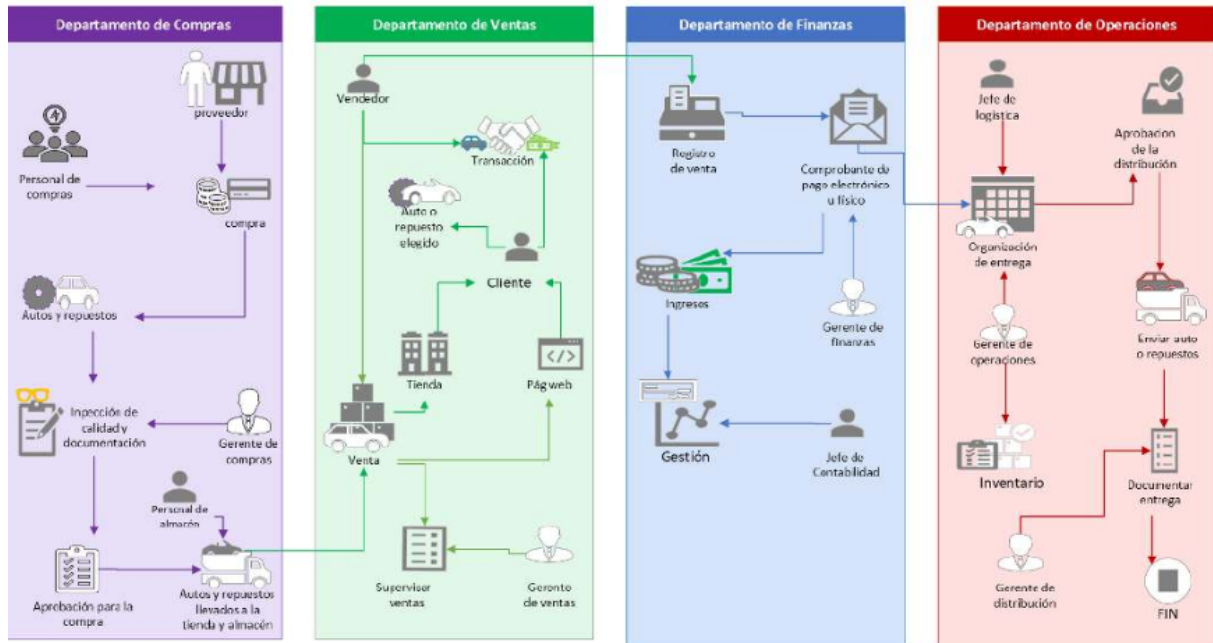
Departamento de Compras

proveedor

Personal de compras

compra

Autos y repuestos

Inpección de calidad y documentación

Gerente de compras

Personal de almacén

Aprobación para la compra

Autos y repuestos llevados a la tienda y almacén

Departamento de Ventas

Vendedor

Transacción

Auto o repuesto elegido

Cliente

Tienda

Pág web

Venta

Supervisor ventas

Gerente de ventas

Departamento de Finanzas

Registro de venta

Comprobante de pago electrónico u físico

Ingresos

Gerente de finanzas

Gestión

Jefe de Contabilidad

Departamento de Operaciones

Jefe de logística

Aprobación de la distribución

Organización de entrega

Gerente de operaciones

Enviar auto o repuestos

Inventario

Documentar entrega

Gerente de distribución

FIN